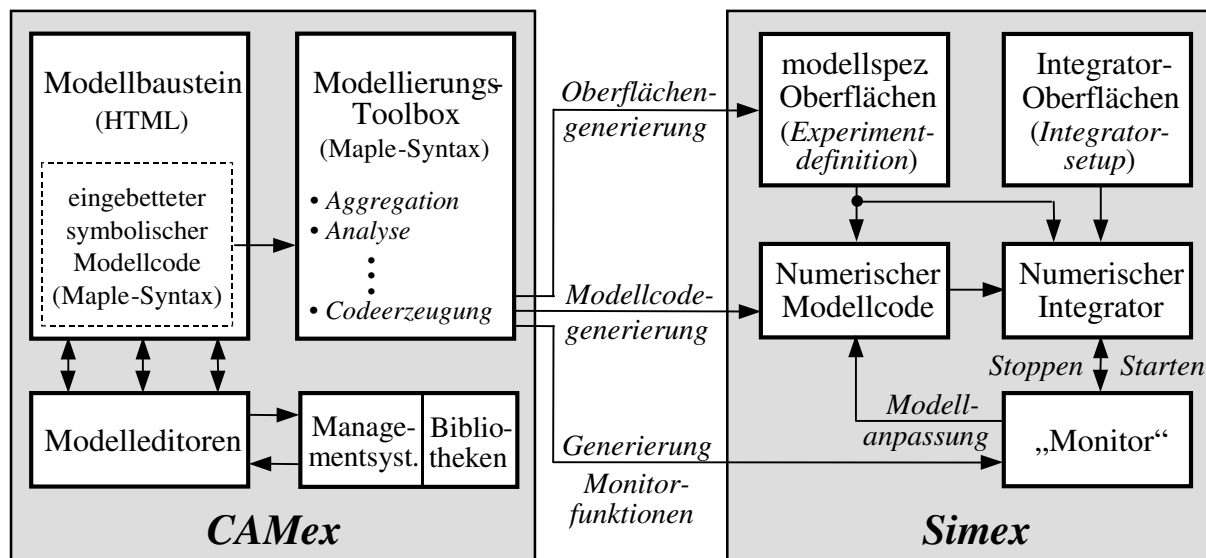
Modellbaustein (HTML)

eingebetteter symbolischer Modellcode (Maple-Syntax)

Modellierungs-Toolbox (Maple-Syntax)

• Aggregation
• Analyse
⋮
• Codeerzeugung

Modelleditoren

Management-syst.

Biblio-theken

CAMex

Oberflächen-generierung

Modellcode-generierung

Generierung Monitor-funktionen

modellspez Oberflächen (Experiment-definition)

Integrator-Oberflächen (Integrator-setup)

Numerischer Modellcode

Numerischer Integrator

Stoppen

Starten

Modell-anpassung

„Monitor“

Simex